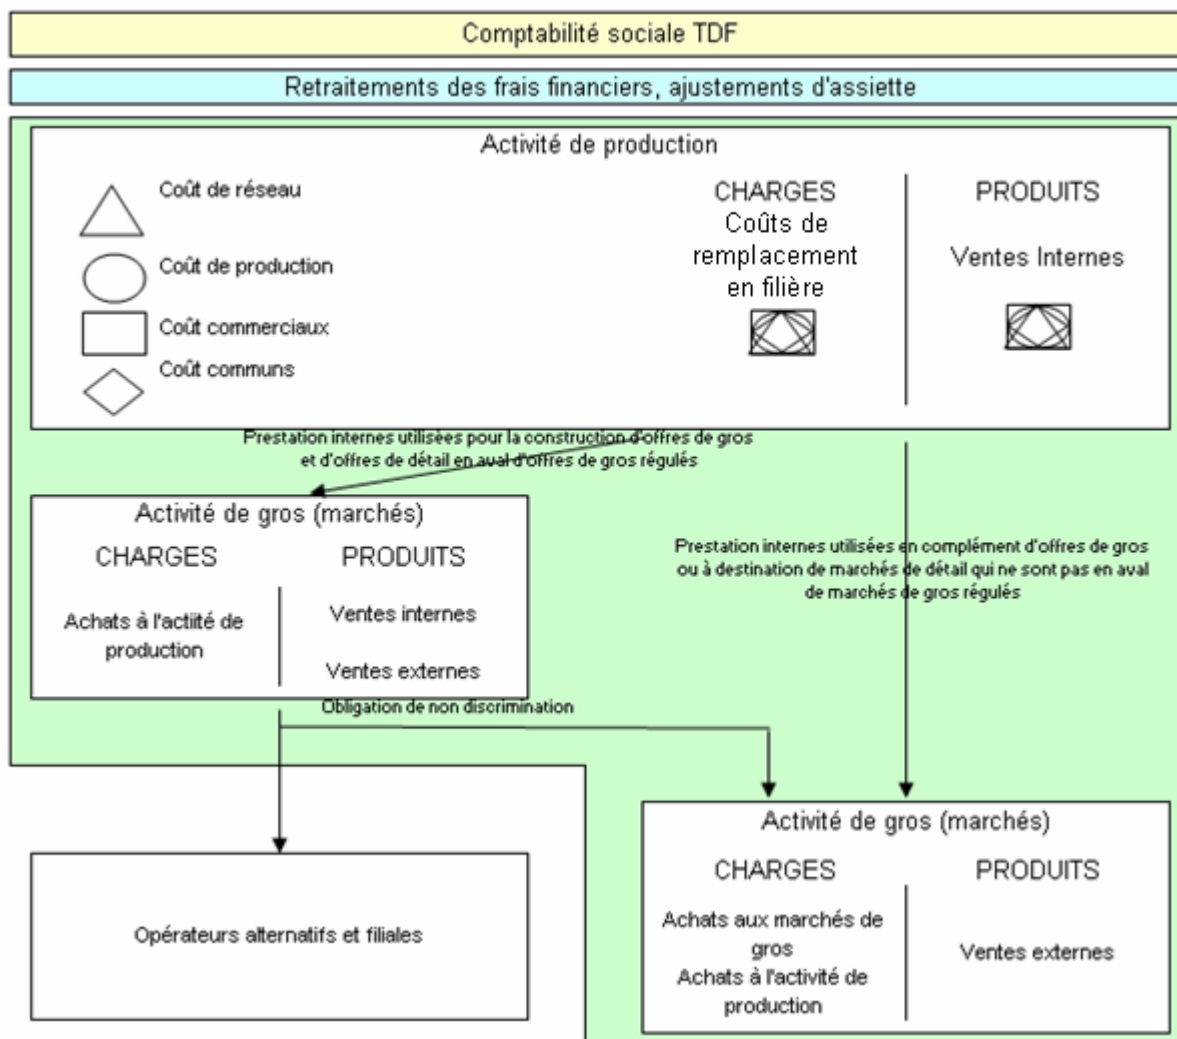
Comptabilité sociale TDF

Retraitements des frais financiers, ajustements d'assiette

Activité de production

Coût de réseau

Coût de production

Coût commerciaux

Coût communs

CHARGES
Coûts de remplacement en filière

PRODUITS

Ventes Internes

Prestation internes utilisées pour la construction d'offres de gros et d'offres de détail en aval d'offres de gros régulés

Activité de gros (marchés)

CHARGES

PRODUITS

Achats à l'actiité de production

Ventes internes

Ventes externes

Prestation internes utilisées en complément d'offres de gros ou à destination de marchés de détail qui ne sont pas en aval de marchés de gros régulés

Obligation de non discrimination

Opérateurs alternatifs et filiales

Activité de gros (marchés)

CHARGES

PRODUITS

Achats aux marchés de gros
Achats à l'activité de production

Ventes externes